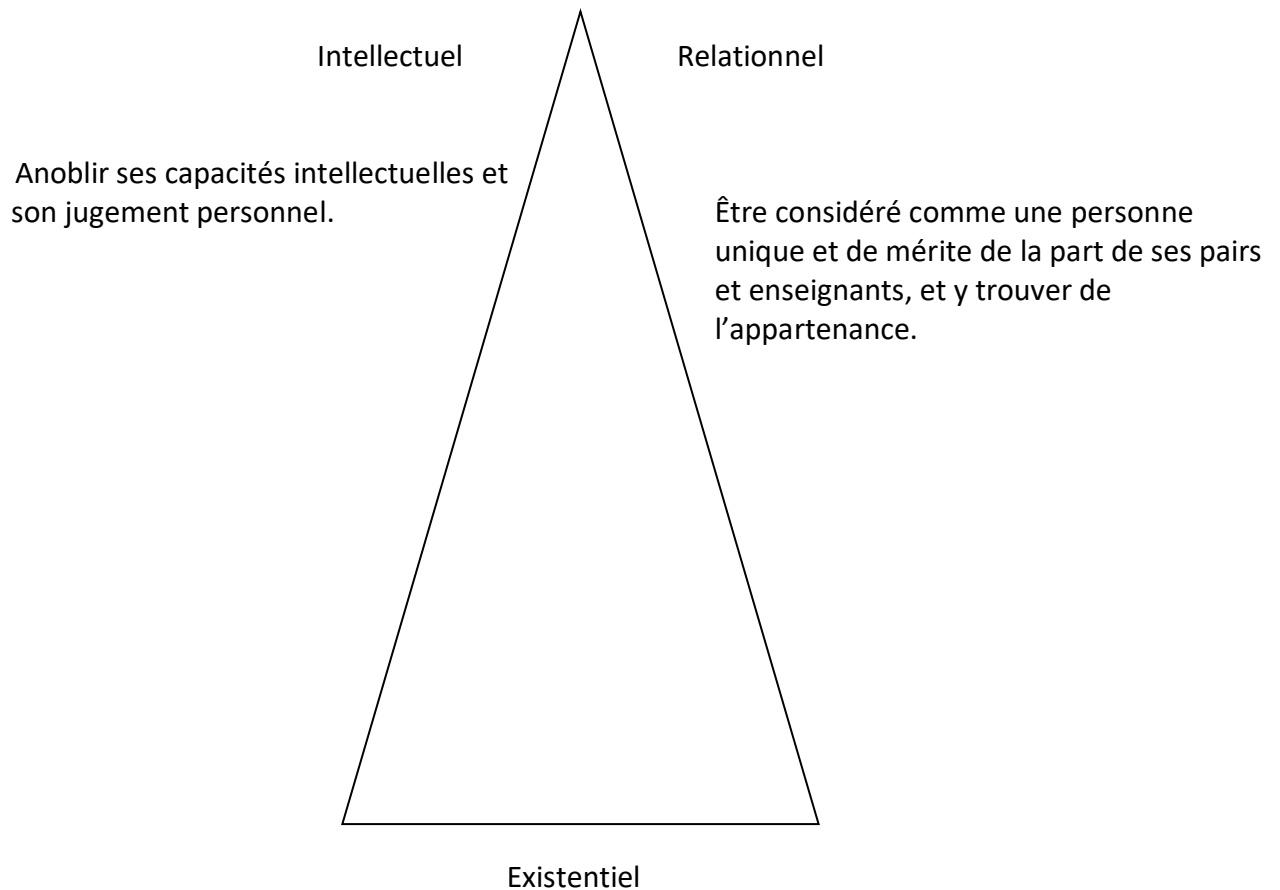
Intellectuel

Relationnel

Anoblir ses capacités intellectuelles et son jugement personnel.

Être considéré comme une personne unique et de mérite de la part de ses pairs et enseignants, et y trouver de l'appartenance.

Existentiel